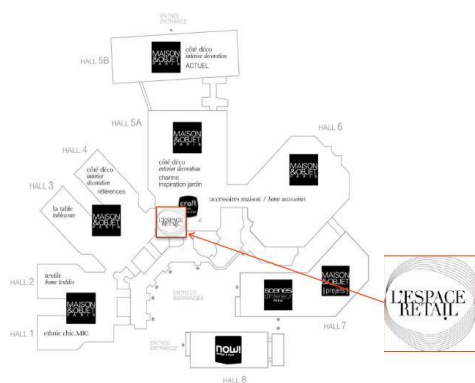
ENTRÉE
ENTRANCE

HALL 5B

MAISON &OBJET PARIS
côté déco
interior decoration
ACTUEL

HALL 5A

MAISON &OBJET PARIS
côté déco
interior decoration
charme
inspiration jardin

HALL 6

MAISON &OBJET PARIS
accessoires maison / home accessories

HALL 4
côté déco
interior decoration
références

HALL 3
la table
tableware

MAISON &OBJET PARIS

craft

L'ESPACE RETAIL

HALL 2
textile
home textiles

MAISON &OBJET PARIS

ENTRÉES
ENTRANCES

scènes
d'intérieur
PARIS

MAISON &OBJET PARIS
[projets]

HALL 1
ethnic chic.MIC

ENTRÉE
ENTRANCE

now!
design à vivre

HALL 7

HALL 8

L'ESPACE RETAIL